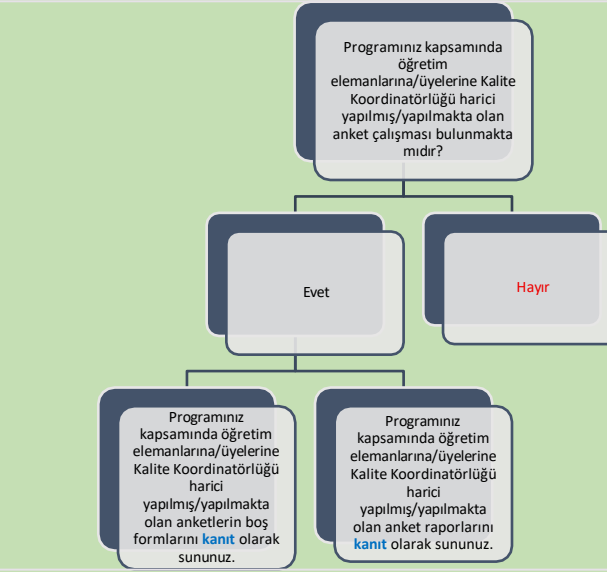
Programınız kapsamında öğretim elemanlarına/üyelerine Kalite Koordinatörlüğü harici yapılmış/yapılmakta olan anket çalışması bulunmakta mıdır?

Evet

Hayır

Programınız kapsamında öğretim elemanlarına/üyelerine Kalite Koordinatörlüğü harici yapılmış/yapılmakta olan anketlerin boş formlarını kanıt olarak sununuz.

Programınız kapsamında öğretim elemanlarına/üyelerine Kalite Koordinatörlüğü harici yapılmış/yapılmakta olan anket raporlarını kanıt olarak sununuz.